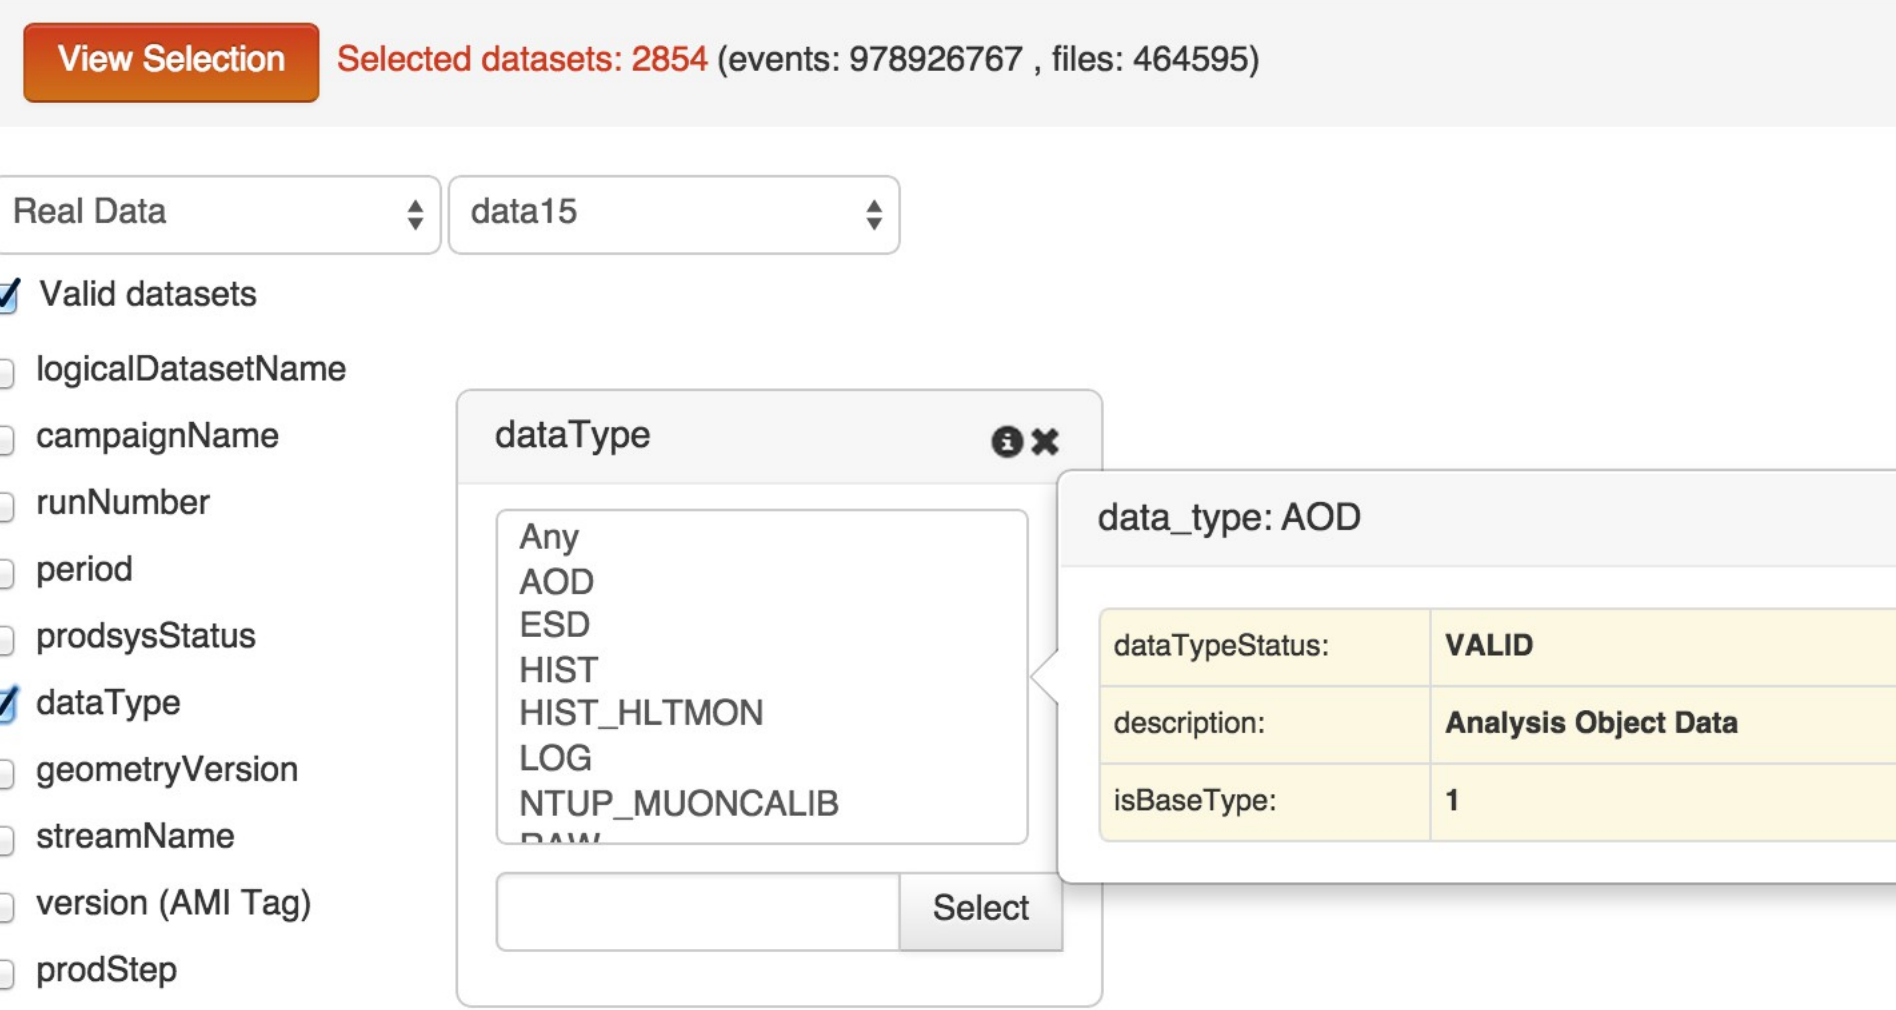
View Selection Selected datasets: 2854 (events: 978926767 , files: 464595)

Real Data

data15

Valid datasets

logicalDatasetName

campaignName

runNumber

period

prodsysStatus

dataType

geometryVersion

streamName

version (AMI Tag)

prodStep

dataType

Any
AOD
ESD
HIST
HIST_HLTMON
LOG
NTUP_MUONCALIB
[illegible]

Select

data_type: AOD

| dataTypeStatus: | VALID |
|---|---|
| description: | Analysis Object Data |
| isBaseType: | 1 |